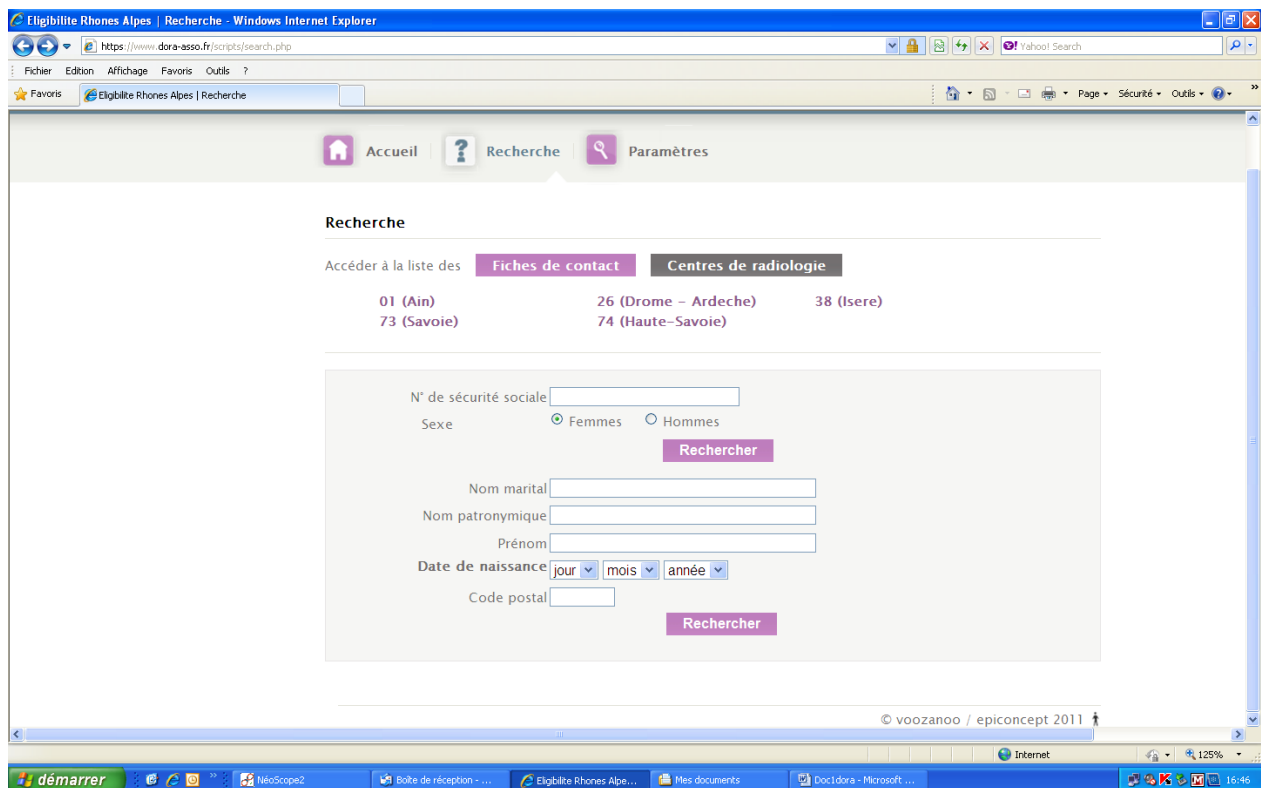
Eligibilite Rhones Alpes | Recherche - Windows Internet Explorer

https://www.dora-asso.fr/scripts/search.php

Yahoo! Search

Fichier Edition Affichage Favoris Outils ?

Favoris Eligibilite Rhones Alpes | Recherche

Page Sécurité Outils

Accueil Recherche Paramètres

Recherche

Accéder à la liste des Fiches de contact Centres de radiologie

01 (Ain) 26 (Drome - Ardeche) 38 (Isere)
73 (Savoie) 74 (Haute-Savoie)

N° de sécurité sociale
Sexe Femmes Hommes
Rechercher

Nom marital
Nom patronymique
Prénom
Date de naissance jour mois année
Code postal
Rechercher

© voozanoo / epiconcept 2011

Internet 125%

démarrer NéoScope2 Boîte de réception - ... Eligibilite Rhones Alpe... Mes documents Doc1dora - Microsoft ... 16:46